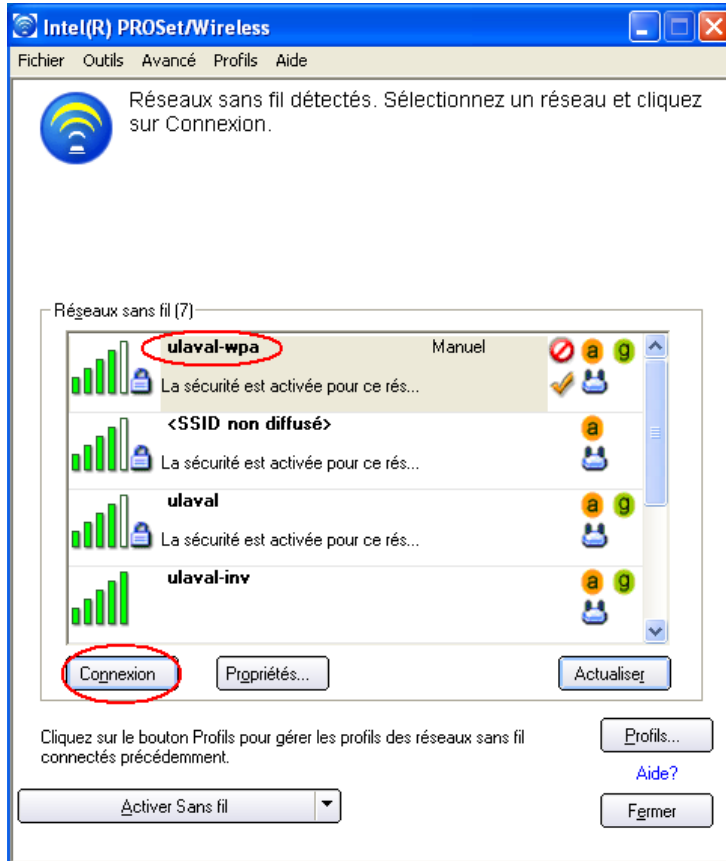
Intel(R) PROSet/Wireless

Fichier Outils Avancé Profils Aide

Réseaux sans fil détectés. Sélectionnez un réseau et cliquez sur Connexion.

Réseaux sans fil (7)

ulaval-wpa
Manuel
a g
La sécurité est activée pour ce rés...

<SSID non diffusé>
a
La sécurité est activée pour ce rés...

ulaval
a g
La sécurité est activée pour ce rés...

ulaval-inv
a g

Connexion
Propriétés...
Actualiser

Cliquez sur le bouton Profils pour gérer les profils des réseaux sans fil connectés précédemment.

Profils...

Aide?

Activer Sans fil

Fermer